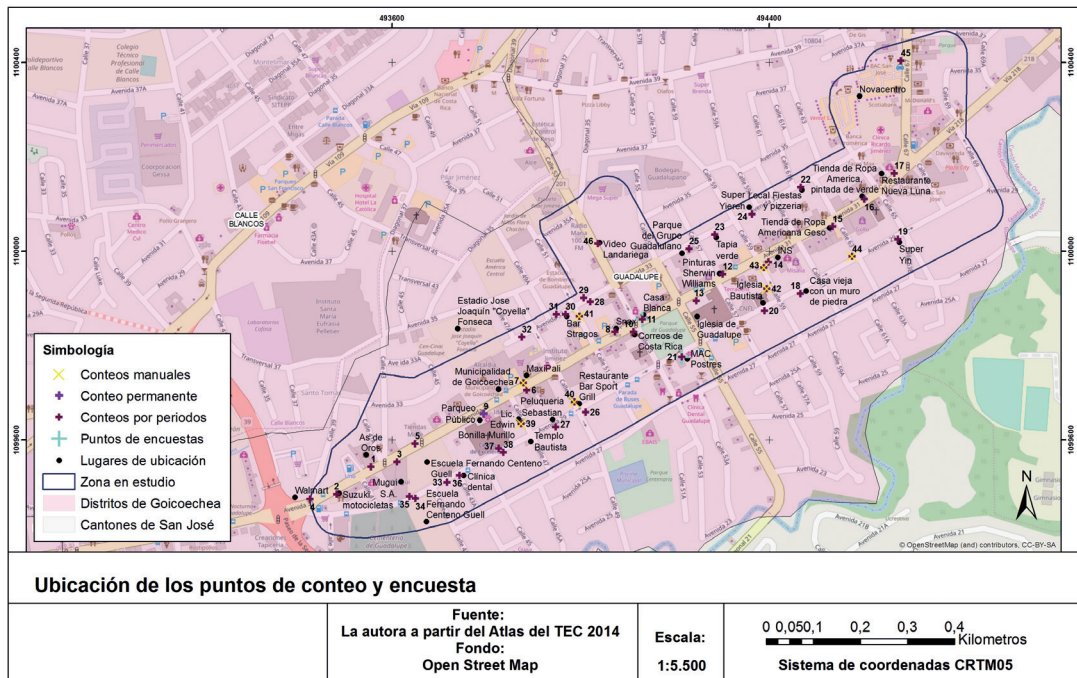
493600
494400
1100400
1100000
1099600

Novacentro
45
Tienda de Ropa America pintada de verde
17 Restaurante Nueva Luna
22
16
Super Local Fiestas Yireh y pizzeria
24
Tienda de Ropa Americana Geso
15
19 Super Yin
44
23
Tapia verde
25
Parque del Grupo Guadalupano
46 Video Landariega
Pinturas Sherwin Williams
12
43
INS 14
Iglesia Bautista
42
18 Casa vieja con un muro de piedra
20
13
Iglesia de Guadalupe
Casa Blanca
11
21 MAC Postres
Correos de Costa Rica
10
9
8
Bar Stragos
41
30
31
29
28
Estadio Jose Joaquín "Coyella" Fonseca
32
Municipalidad de Goicoechea
MaxiPali
7
6
Restaurante Bar Sport Grill
40
26
Peluqueria Sebastian
27
Lic. Edwin Bonilla Murillo
39
Parqueo Público
37 38
Templo Bautista
As de Oros
4
5
3
Escuela Fernando Centeno Guell
36 Clinica dental
33
Walmart
1
2
Suzuki motocicletas
Mugui S.A.
35
34
Escuela Fernando Centeno Guell
CALLE BLANCOS
GUADALUPE

Simbología
Conteos manuales
Conteo permanente
Conteos por periodos
Puntos de encuestas
Lugares de ubicación
Zona en estudio
Distritos de Goicoechea
Cantones de San José

N
© OpenStreetMap (and) contributors, CC-BY-SA

Ubicación de los puntos de conteo y encuesta

Fuente:
La autora a partir del Atlas del TEC 2014
Fondo:
Open Street Map

Escala:
1:5.500

0 0,050,1 0,2 0,3 0,4
Kilometros
Sistema de coordenadas CRTM05